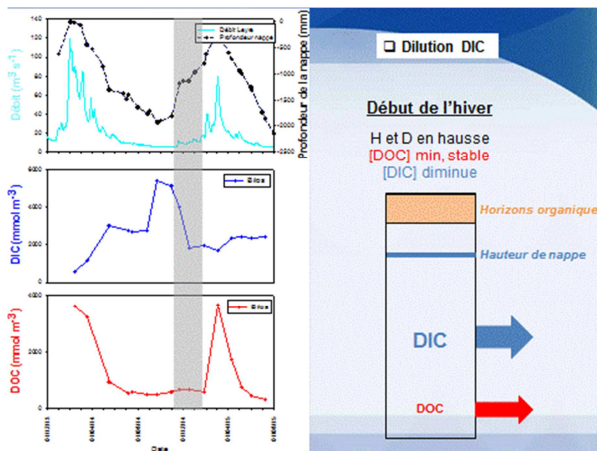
Débit ($m^3 s^{-1}$)

140
120
100
80
60
40
20
0

Débit Leyre
Profondeur nappe

0
-500
-1000
-1500
-2000
-2500

Profondeur de la nappe (mm)

DIC (mmol $m^{-3}$)

6000
4000
2000
0

Bilos

DOC (mmol $m^{-3}$)

6000
4000
2000
0

Bilos

Date

❑ Dilution DIC

Début de l'hiver

H et D en hausse
[DOC] min, stable
[DIC] diminue

Horizons organique

Hauteur de nappe

DIC

DOC